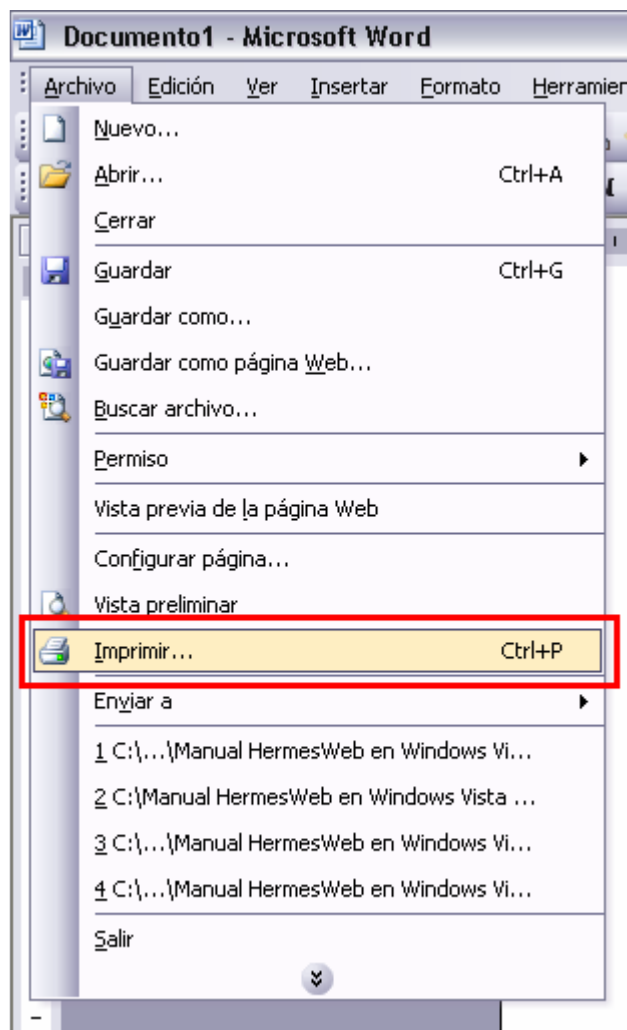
Documento1 - Microsoft Word

Archivo Edición Ver Insertar Formato Herramien

Nuevo...
Abrir... Ctrl+A
Cerrar
Guardar Ctrl+G
Guardar como...
Guardar como página Web...
Buscar archivo...
Permiso
Vista previa de la página Web
Configurar página...
Vista preliminar
Imprimir... Ctrl+P
Enviar a
1 C:\...\Manual HermesWeb en Windows Vi...
2 C:\Manual HermesWeb en Windows Vista ...
3 C:\...\Manual HermesWeb en Windows Vi...
4 C:\...\Manual HermesWeb en Windows Vi...
Salir